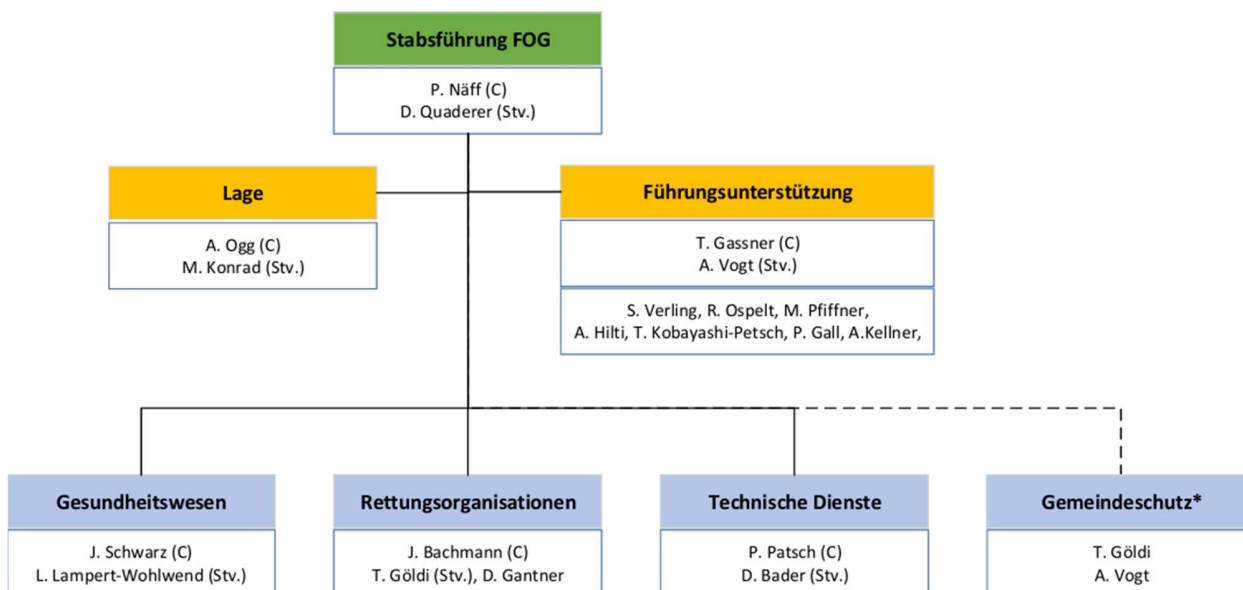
Stabsführung FOG

P. Näff (C)
D. Quaderer (Stv.)

Lage

A. Ogg (C)
M. Konrad (Stv.)

Führungsunterstützung

T. Gassner (C)
A. Vogt (Stv.)

S. Verling, R. Ospelt, M. Pfiffner, A. Hilti, T. Kobayashi-Petsch, P. Gall, A.Kellner,

Gesundheitswesen

J. Schwarz (C)
L. Lampert-Wohlwend (Stv.)

Rettungsorganisationen

J. Bachmann (C)
T. Göldi (Stv.), D. Gantner

Technische Dienste

P. Patsch (C)
D. Bader (Stv.)

Gemeindeschutz*

T. Göldi
A. Vogt